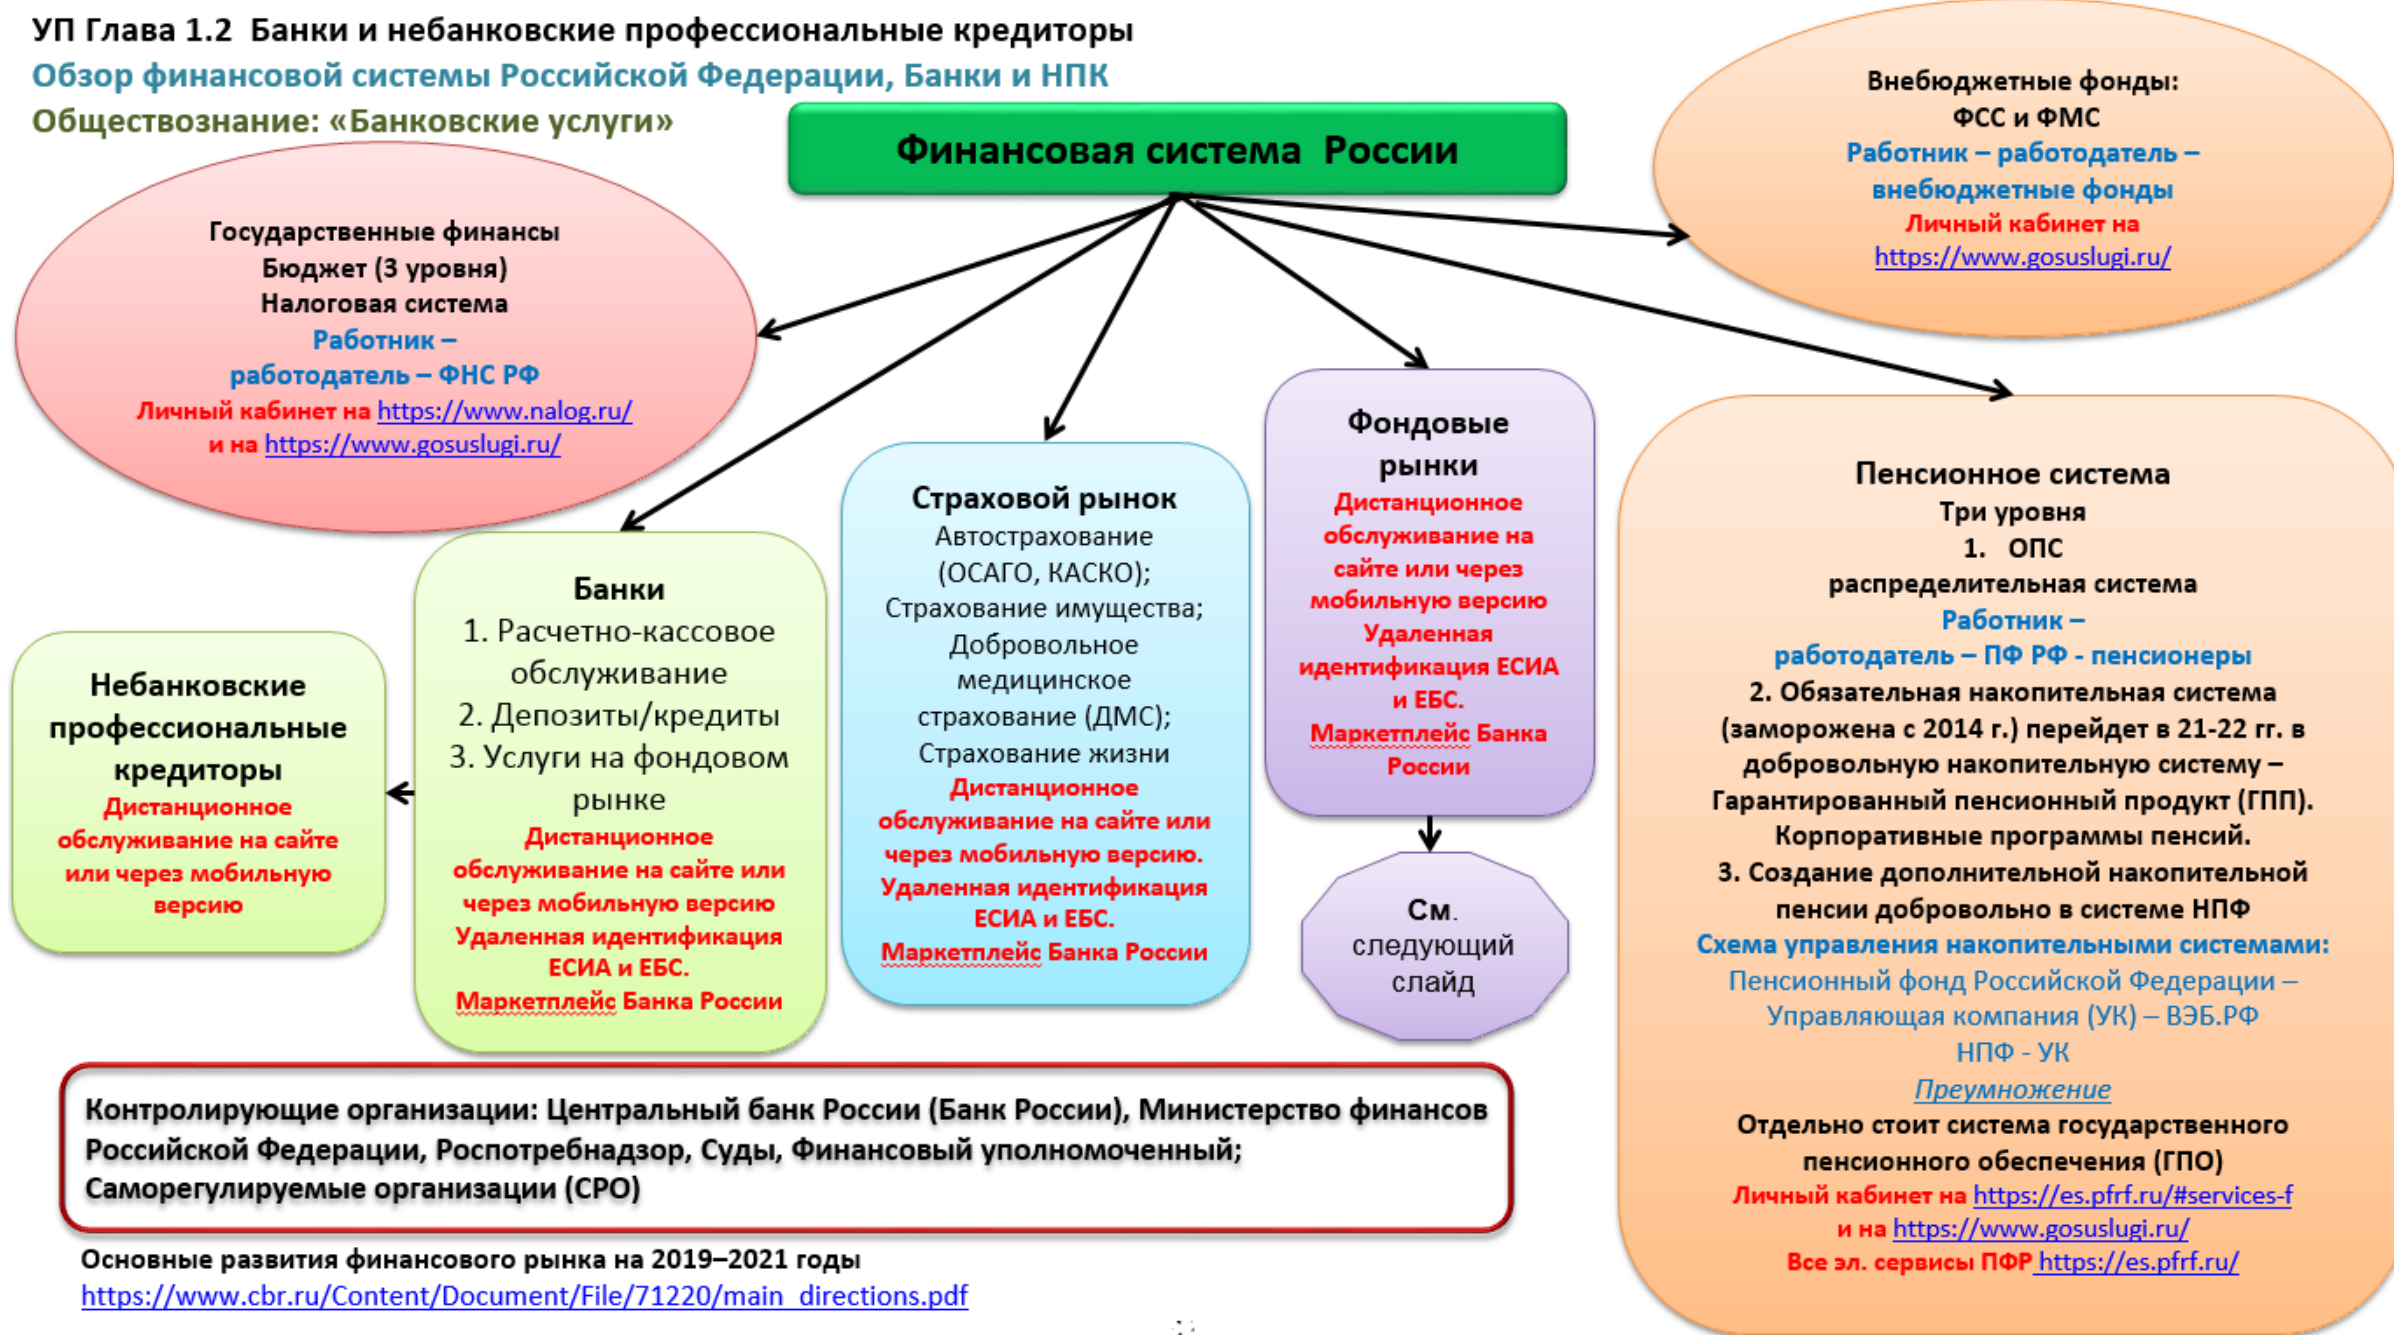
УП Глава 1.2 Банки и небанковские профессиональные кредиторы
Обзор финансовой системы Российской Федерации, Банки и НПК
Обществознание: «Банковские услуги»

Финансовая система России

Государственные финансы
Бюджет (3 уровня)
Налоговая система
Работник – работодатель – ФНС РФ
Личный кабинет на https://www.nalog.ru/
и на https://www.gosuslugi.ru/

Внебюджетные фонды:
ФСС и ФМС
Работник – работодатель – внебюджетные фонды
Личный кабинет на
https://www.gosuslugi.ru/

Небанковские профессиональные кредиторы
Дистанционное обслуживание на сайте или через мобильную версию

Банки
1. Расчетно-кассовое обслуживание
2. Депозиты/кредиты
3. Услуги на фондовом рынке
Дистанционное обслуживание на сайте или через мобильную версию
Удаленная идентификация ЕСИА и ЕБС.
Маркетплейс Банка России

Страховой рынок
Автострахование (ОСАГО, КАСКО);
Страхование имущества;
Добровольное медицинское страхование (ДМС);
Страхование жизни
Дистанционное обслуживание на сайте или через мобильную версию.
Удаленная идентификация ЕСИА и ЕБС.
Маркетплейс Банка России

Фондовые рынки
Дистанционное обслуживание на сайте или через мобильную версию
Удаленная идентификация ЕСИА и ЕБС.
Маркетплейс Банка России

См. следующий слайд

Пенсионное система
Три уровня
1. ОПС
распределительная система
Работник – работодатель – ПФ РФ - пенсионеры
2. Обязательная накопительная система (заморожена с 2014 г.) перейдет в 21-22 гг. в добровольную накопительную систему – Гарантированный пенсионный продукт (ГПП).
Корпоративные программы пенсий.
3. Создание дополнительной накопительной пенсии добровольно в системе НПФ
Схема управления накопительными системами:
Пенсионный фонд Российской Федерации – Управляющая компания (УК) – ВЭБ.РФ
НПФ - УК
Преумножение
Отдельно стоит система государственного пенсионного обеспечения (ГПО)
Личный кабинет на https://es.pfrf.ru/#services-f
и на https://www.gosuslugi.ru/
Все эл. сервисы ПФР https://es.pfrf.ru/

Контролирующие организации: Центральный банк России (Банк России), Министерство финансов Российской Федерации, Роспотребнадзор, Суды, Финансовый уполномоченный;
Саморегулируемые организации (СРО)

Основные развития финансового рынка на 2019–2021 годы
https://www.cbr.ru/Content/Document/File/71220/main_directions.pdf